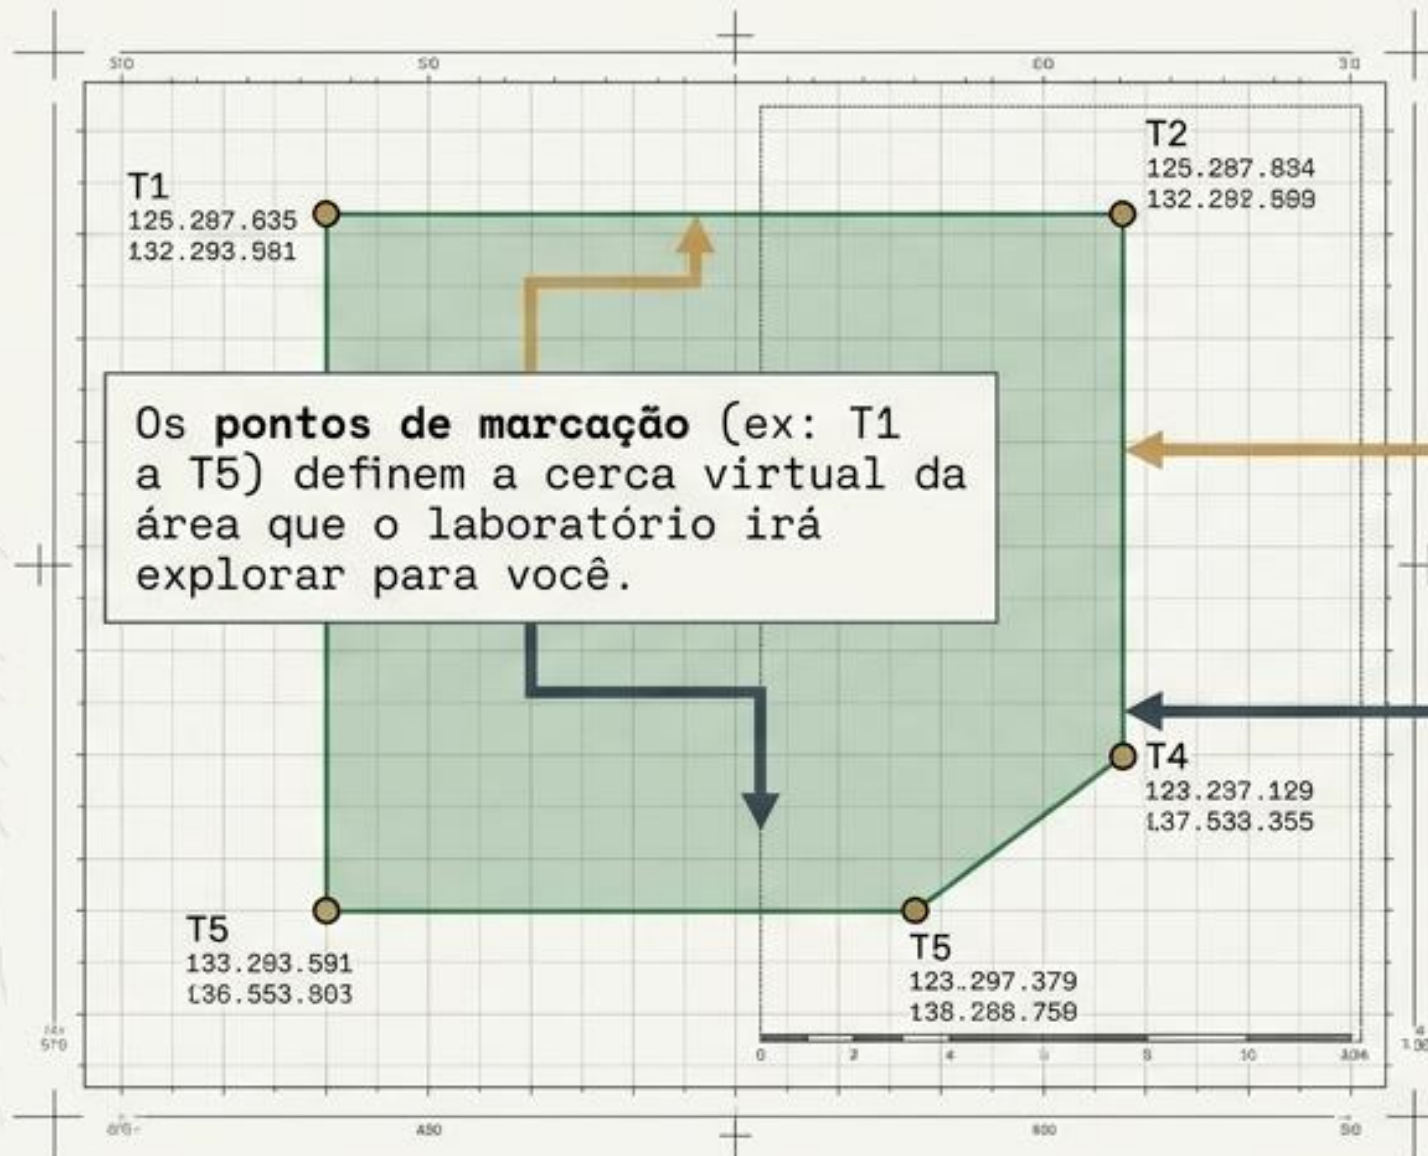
510 50 60 30

T1
125.287.635
132.293.981

T2
125.287.834
132.282.589

Os **pontos de marcação** (ex: T1 a T5) definem a cerca virtual da área que o laboratório irá explorar para você.

T4
123.237.129
137.533.355

T5
133.283.591
136.553.803

T5
123.297.379
138.288.759

0 2 4 6 8 10 306

570

870 A30 800 50